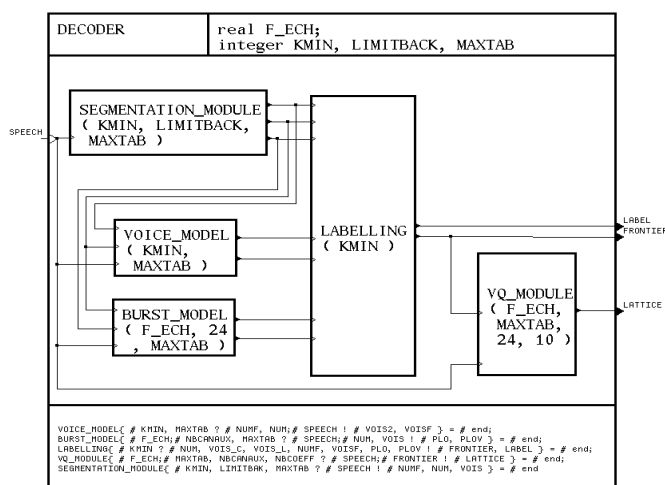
DECODER

real F_ECH;
integer KMIN, LIMITBACK, MAXTAB

SPEECH

SEGMENTATION_MODULE ( KMIN, LIMITBACK, MAXTAB )

VOICE_MODEL ( KMIN, MAXTAB )

BURST_MODEL ( F_ECH, 24 , MAXTAB )

LABELLING ( KMIN )

VQ_MODULE ( F_ECH, MAXTAB, 24, 10 )

LABEL
FRONTIER

LATTICE

VOICE_MODEL{ # KMIN, MAXTAB ? # NUMF, NUM;# SPEECH ! # VOIS2, VOISF } = # end;
BURST_MODEL{ # F_ECH;# NBCANAUX, MAXTAB ? # SPEECH;# NUM, VOIS ! # PLO, PLOV } = # end;
LABELLING{ # KMIN ? # NUM, VOIS_C, VOIS_L, NUMF, VOISF, PLO, PLOV ! # FRONTIER, LABEL } = # end;
VQ_MODULE{ # F_ECH;# MAXTAB, NBCANAUX, NBCOEFF ? # SPEECH;# FRONTIER ! # LATTICE } = # end;
SEGMENTATION_MODULE{ # KMIN, LIMITBAK, MAXTAB ? # SPEECH ! # NUMF, NUM, VOIS } = # end